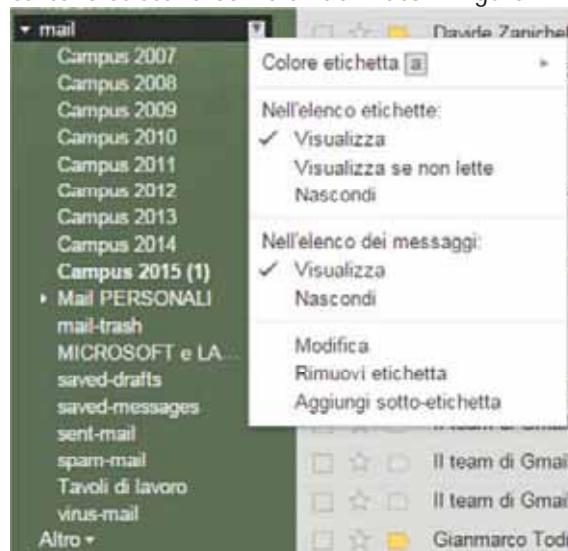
▾ mail
Campus 2007
Campus 2008
Campus 2009
Campus 2010
Campus 2011
Campus 2012
Campus 2013
Campus 2014
Campus 2015 (1)
▸ Mail PERSONALI
mail-trash
MICROSOFT e LA...
saved-drafts
saved-messages
sent-mail
spam-mail
Tavoli di lavoro
virus-mail
Altro ▾

Colore etichetta [a] ▸

Nell'elenco etichette:
✓ Visualizza
Visualizza se non lette
Nascondi

Nell'elenco dei messaggi:
✓ Visualizza
Nascondi

Modifica
Rimuovi etichetta
Aggiungi sotto-etichetta

Davide Zanichel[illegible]
Il team di Gmail
Il team di Gmail
Il team di Gmail
Gianmarco Tod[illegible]